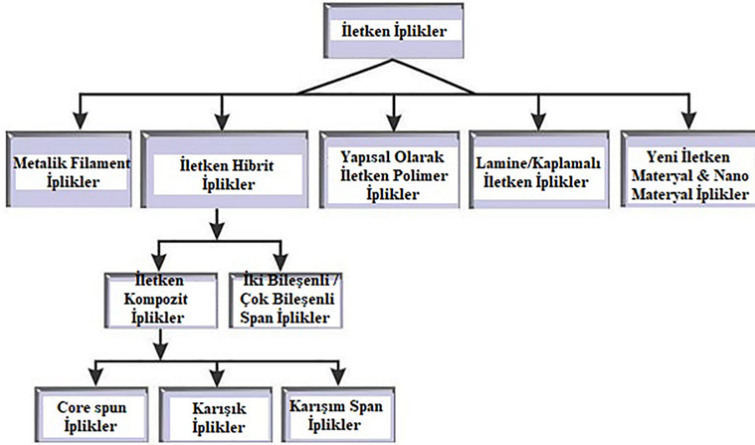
İletken İplikler

Metalik Filament İplikler

İletken Hibrit İplikler

Yapısal Olarak İletken Polimer İplikler

Lamine/Kaplamalı İletken İplikler

Yeni İletken Materyal & Nano Materyal İplikler

İletken Kompozit İplikler

İki Bileşenli / Çok Bileşenli Span İplikler

Core spun İplikler

Karışık İplikler

Karışım Span İplikler